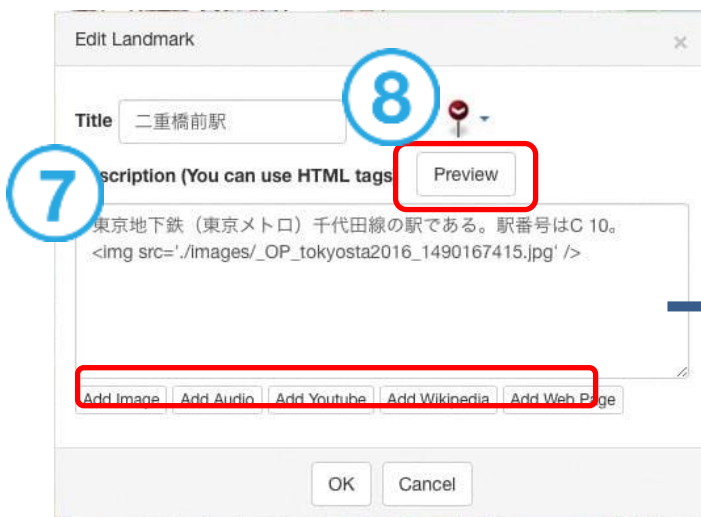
Edit Landmark

×

Title 二重橋前駅

8

7

scription (You can use HTML tags

Preview

東京地下鉄（東京メトロ）千代田線の駅である。駅番号はC 10。
<img src='./images/_OP_tokyosta2016_1490167415.jpg' />

Add Image Add Audio Add Youtube Add Wikipedia Add Web Page

OK Cancel